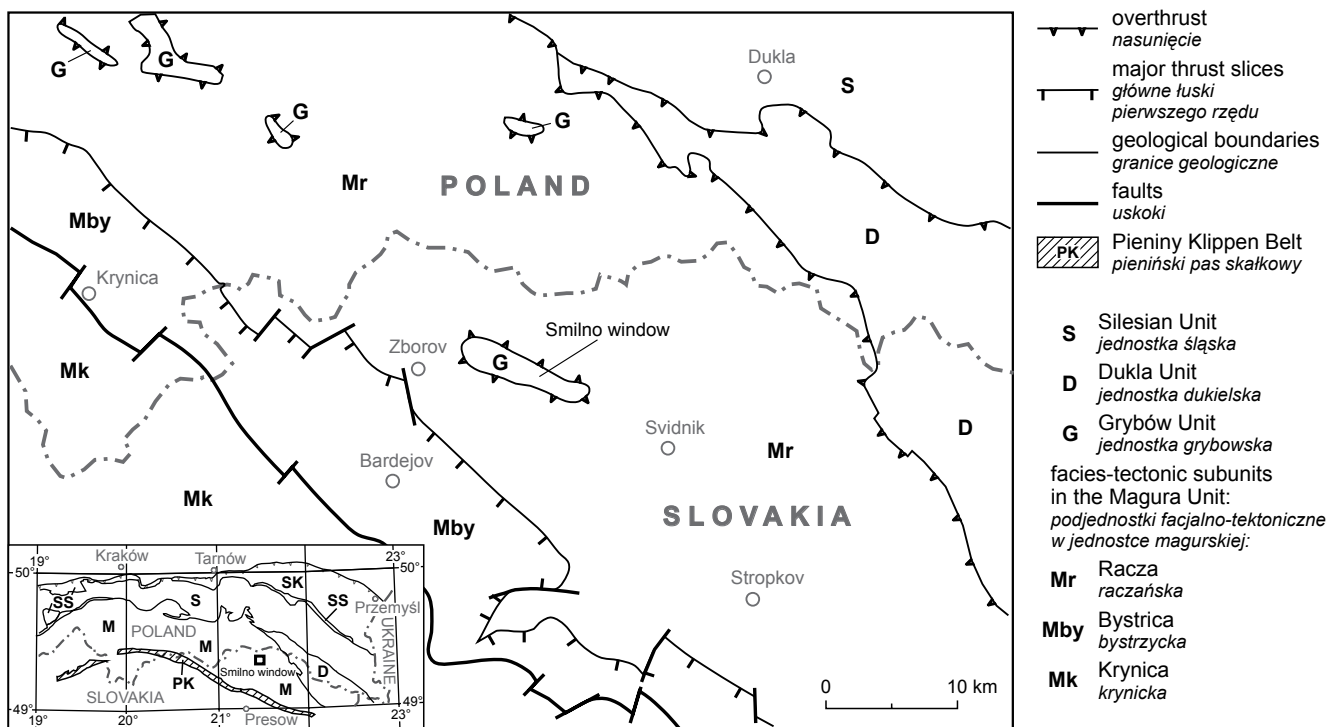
G
G
G
G
Dukla
S
Mr
POLAND
Mby
D
Krynica
Smilno window
Zborov
G
Mk
Svidnik
D
Mr
Bardejov
Mk
Mby
SLOVAKIA
Stropkov

19° Kraków Tarnów 23°
50° 50°
SK
SS
SS Przemyśl
S
M POLAND UKRAINE
M
Smilno window
D
PK M
SLOVAKIA
49° 49°
19° 20° 21° Presow 23°

0 10 km

overthrust
*nasunięcie*
major thrust slices
*główne łuski pierwszego rzędu*
geological boundaries
*granice geologiczne*
faults
*uskoki*
PK Pieniny Klippen Belt
*pieniński pas skałkowy*

S Silesian Unit
*jednostka śląska*
D Dukla Unit
*jednostka dukielska*
G Grybów Unit
*jednostka grybowska*
facies-tectonic subunits in the Magura Unit:
*podjednostki facjalno-tektoniczne w jednostce magurskiej:*
Mr Racza
*raczańska*
Mby Bystrica
*bystrzycka*
Mk Krynica
*krynicka*